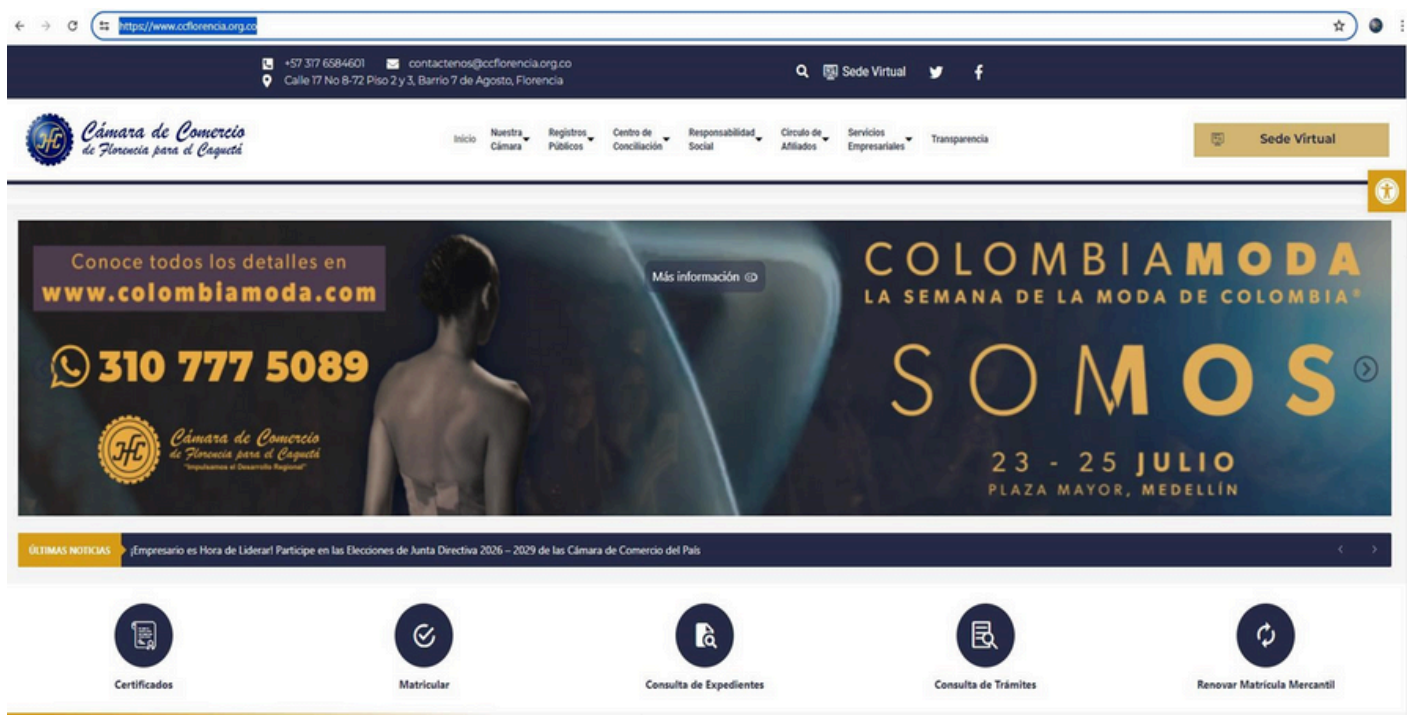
https://www.ccflorencia.org.co

+57 317 6584601 contactenos@ccflorencia.org.co
Calle 17 No 8-72 Piso 2 y 3, Barrio 7 de Agosto, Florencia

Sede Virtual

Cámara de Comercio de Florencia para el Caquetá

Inicio Nuestra Cámara Registros Públicos Centro de Conciliación Responsabilidad Social Circulo de Afiliados Servicios Empresariales Transparencia

Sede Virtual

Conoce todos los detalles en www.colombiamoda.com

310 777 5089

Cámara de Comercio de Florencia para el Caquetá "Impulsamos el Desarrollo Regional"

Más información

COLOMBIAMODA
LA SEMANA DE LA MODA DE COLOMBIA®

SOMOS

23 - 25 JULIO
PLAZA MAYOR, MEDELLÍN

ÚLTIMAS NOTICIAS ¡Empresario es Hora de Liderar! Participe en las Elecciones de Junta Directiva 2026 – 2029 de las Cámara de Comercio del País

Certificados

Matricular

Consulta de Expedientes

Consulta de Trámites

Renovar Matrícula Mercantil